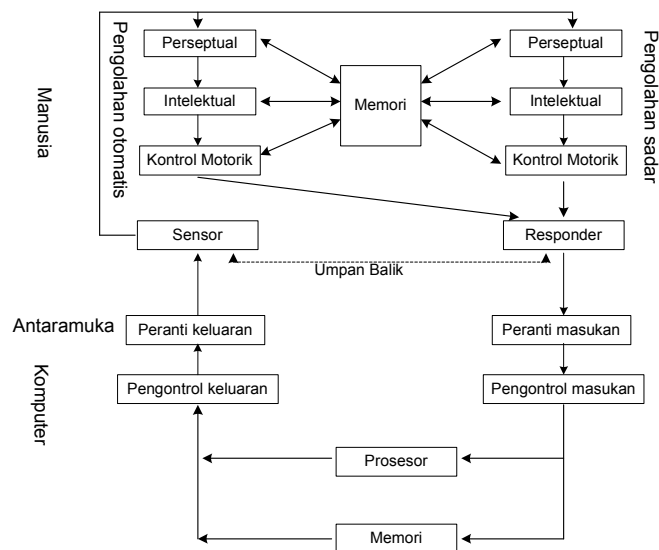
Manusia

Pengolahan otomatis

Perseptual

Intelektual

Kontrol Motorik

Memori

Perseptual

Intelektual

Kontrol Motorik

Pengolahan sadar

Sensor

Responder

Umpan Balik

Antaramuka

Peranti keluaran

Peranti masukan

Komputer

Pengontrol keluaran

Pengontrol masukan

Prosesor

Memori